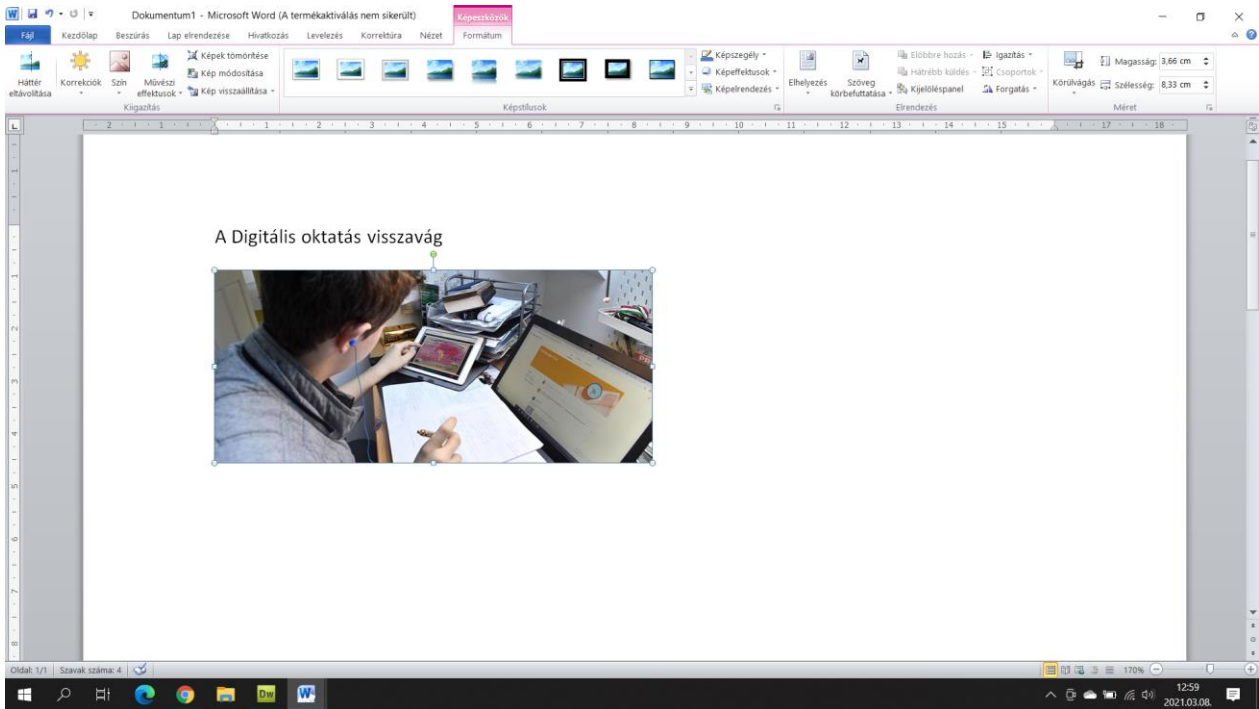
Dokumentum1 - Microsoft Word (A termékaktiválás nem sikerült)

Képeszközök

Fájl Kezdőlap Beszúrás Lap elrendezése Hivatkozás Levelezés Korrektúra Nézet Formátum

Háttér eltávolítása Korrekciók Szín Művészi effektusok Képek tömörítése Kép módosítása Kép visszaállítása

Kiigazítás

Képszegély Képeffektusok Képelrendezés

Képstílusok

Elhelyezés Szöveg körbefuttatása Előbbre hozás Hátrébb küldés Kijelöléspanel Igazítás Csoportok Forgatás

Elrendezés

Körülvágás Magasság: 3,66 cm Szélesség: 8,33 cm

Méret

A Digitális oktatás visszavág

Oldal: 1/1 Szavak száma: 4

170%

12:59 2021.03.08.